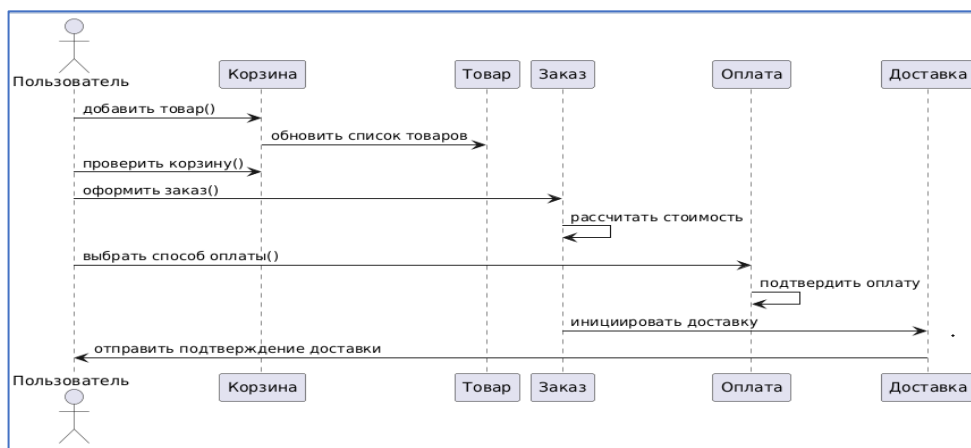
Пользователь
Корзина
Товар
Заказ
Оплата
Доставка

добавить товар()
обновить список товаров
проверить корзину()
оформить заказ()
рассчитать стоимость
выбрать способ оплаты()
подтвердить оплату
инициировать доставку
отправить подтверждение доставки

Пользователь
Корзина
Товар
Заказ
Оплата
Доставка